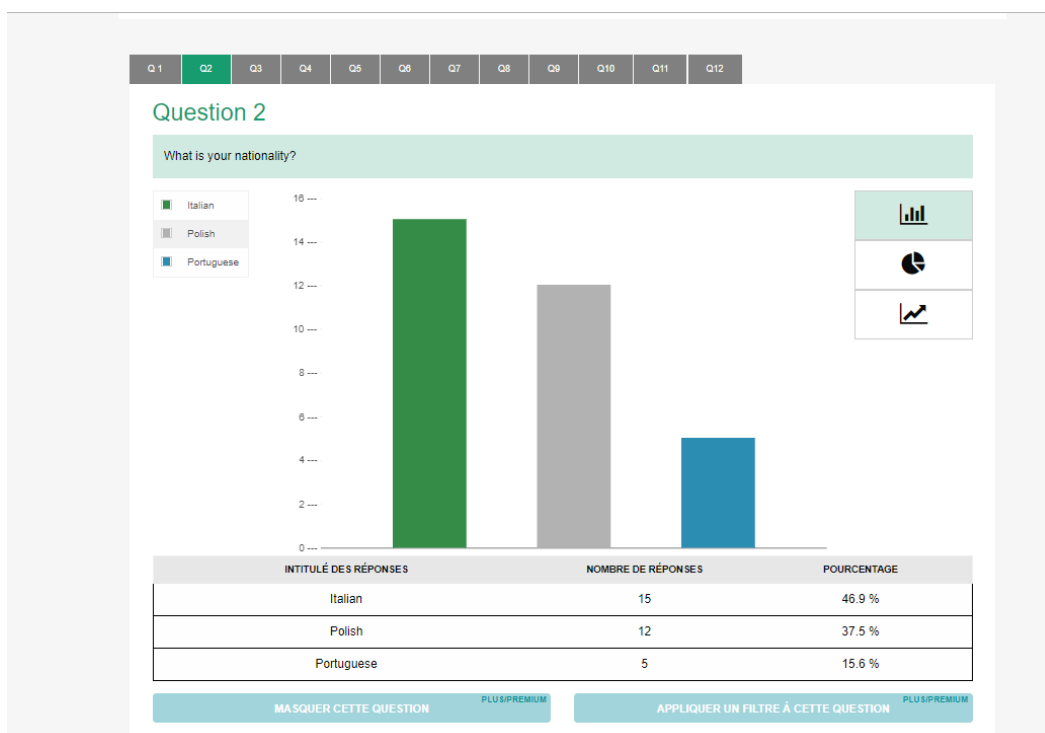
Q 1 | Q2 | Q3 | Q4 | Q5 | Q6 | Q7 | Q8 | Q9 | Q10 | Q11 | Q12

Question 2

What is your nationality?

Italian
Polish
Portuguese

16 ---
14 ---
12 ---
10 ---
8 ---
6 ---
4 ---
2 ---
0 ---

| INTITULÉ DES RÉPONSES | NOMBRE DE RÉPONSES | POURCENTAGE |
|---|---|---|
| Italian | 15 | 46.9 % |
| Polish | 12 | 37.5 % |
| Portuguese | 5 | 15.6 % |

MASQUER CETTE QUESTION PLUS/PREMIUM

APPLIQUER UN FILTRE À CETTE QUESTION PLUS/PREMIUM